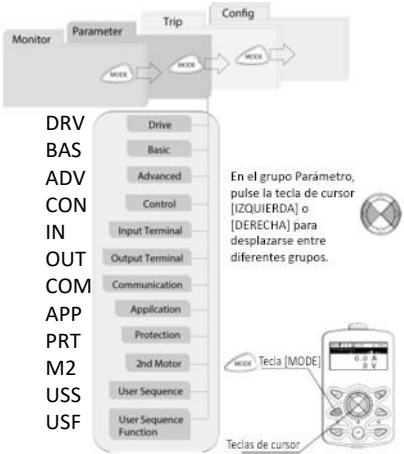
Monitor
Parameter
Trip
Config
MODE
MODE
MODE

DRV Drive
BAS Basic
ADV Advanced
CON Control
IN Input Terminal
OUT Output Terminal
COM Communication
APP Application
PRT Protection
M2 2nd Motor
USS User Sequence
USF User Sequence Function

En el grupo Parámetro, pulse la tecla de cursor [IZQUIERDA] o [DERECHA] para desplazarse entre diferentes grupos.

MODE Tecla [MODE]

0.0 A
0 V

Teclas de cursor